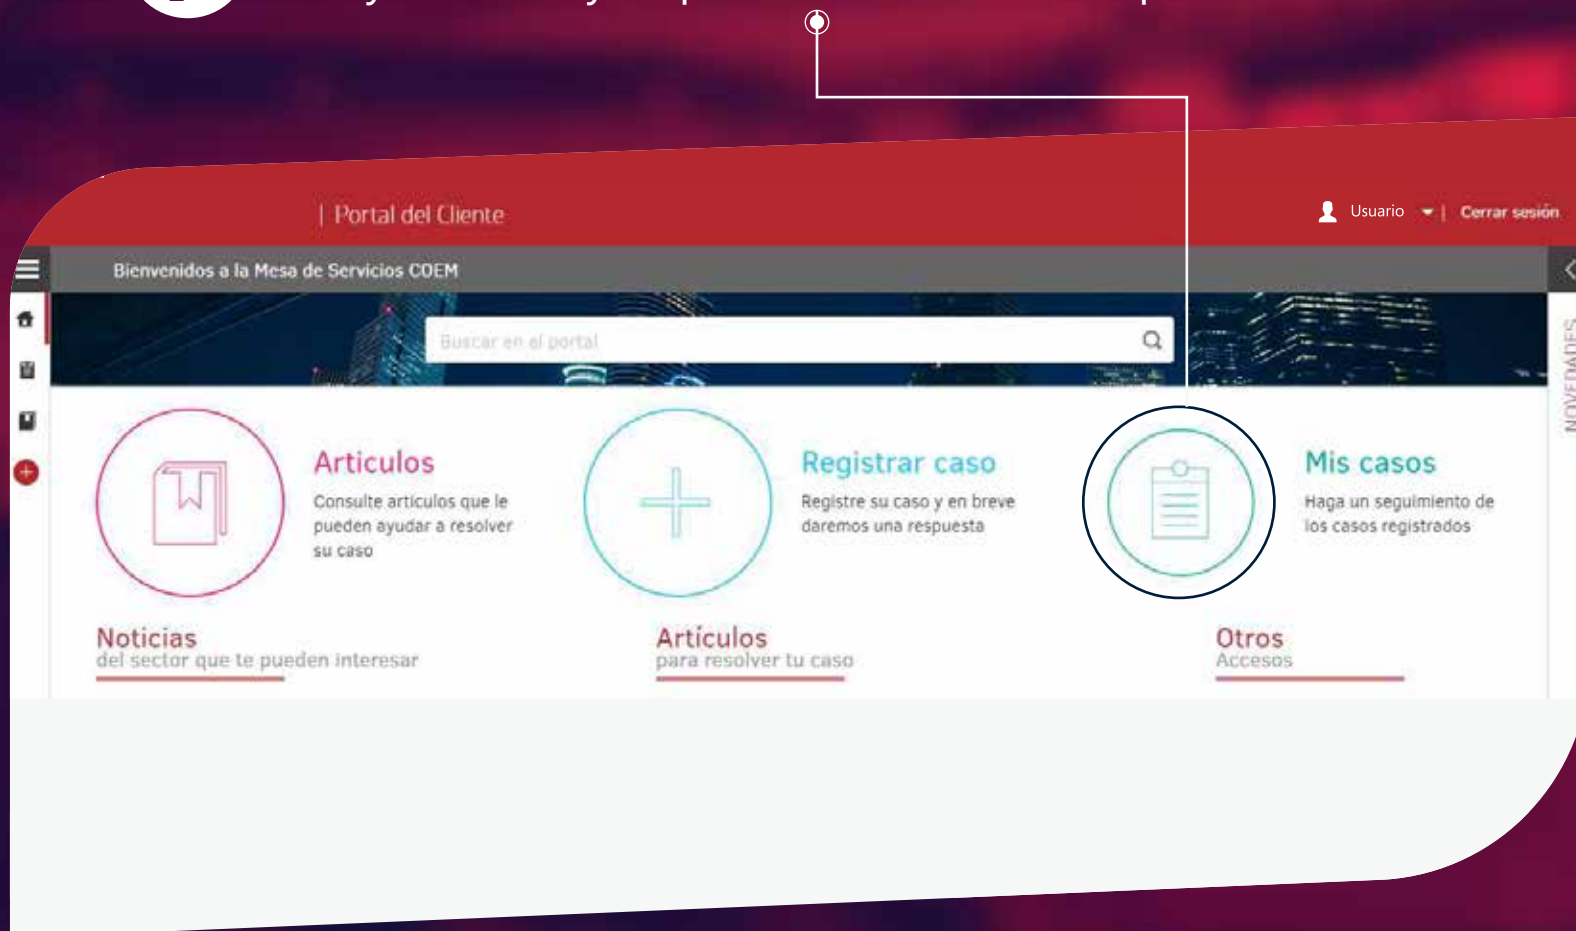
| Portal del Cliente

Usuario | Cerrar sesión

Bienvenidos a la Mesa de Servicios COEM

Buscar en el portal

NOVEDADES

Articulos
Consulte articulos que le pueden ayudar a resolver su caso

Registrar caso
Registre su caso y en breve daremos una respuesta

Mis casos
Haga un seguimiento de los casos registrados

Noticias
del sector que te pueden interesar

Artículos
para resolver tu caso

Otros
Accesos